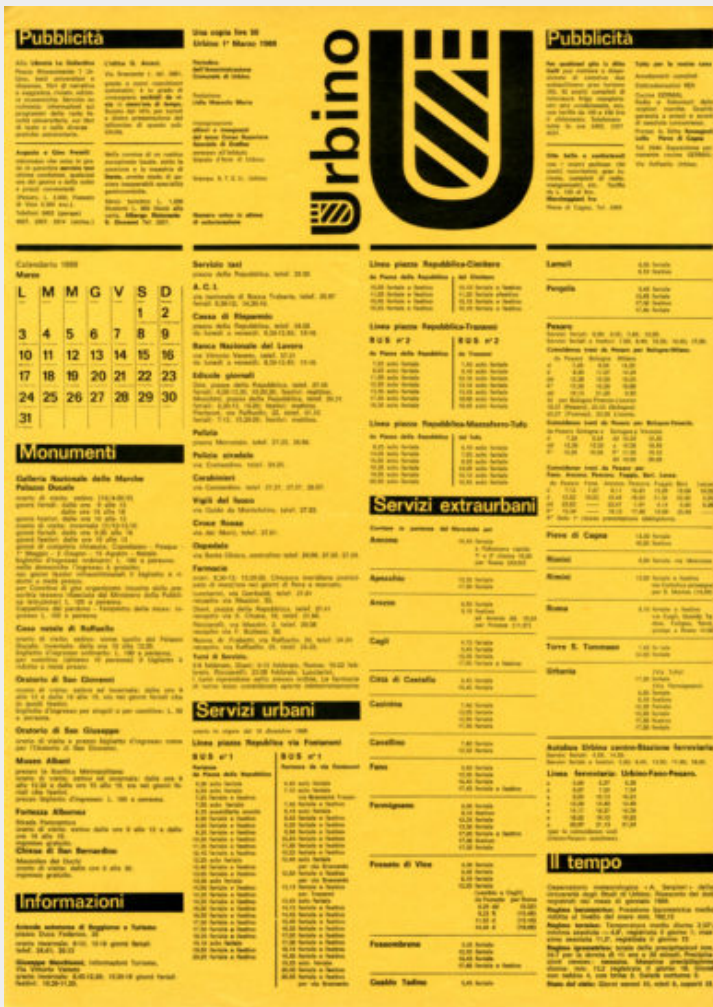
Pubblicità

Una copia lire 50
Urbino 1° Marzo 1969

Urbino

Pubblicità

Calendario 1969
Marzo

| L | M | M | G | V | S | D |
|---|---|---|---|---|---|---|
| | | | | | 1 | 2 |
| 3 | 4 | 5 | 6 | 7 | 8 | 9 |
| 10 | 11 | 12 | 13 | 14 | 15 | 16 |
| 17 | 18 | 19 | 20 | 21 | 22 | 23 |
| 24 | 25 | 26 | 27 | 28 | 29 | 30 |
| 31 | | | | | | |

Monumenti

Galleria Nazionale delle Marche
Palazzo Ducale

Casa natale di Raffaello

Oratorio di San Giovanni

Oratorio di San Giuseppe

Museo Albani

Fortezza Albornoz

Chiesa di San Bernardino

Informazioni

Servizio taxi

A.C.I.

Cassa di Risparmio

Banca Nazionale del Lavoro

Edicole giornali

Polizia stradale

Carabinieri

Vigili del fuoco

Croce Rossa

Ospedale

Farmacie

Servizi urbani

Linea piazza Repubblica via Fontanoni

BUS n°1

Linea piazza Repubblica-Cimitero

Linea piazza Repubblica-Trasanni

BUS n°2

BUS n°2

Linea piazza Repubblica-Mazzaferro-Tufo

Servizi extraurbani

Ancona

Apecchio

Arezzo

Cagli

Città di Castello

Casinina

Cavallino

Fano

Fermignano

Fossato di Vico

Fossombrone

Gualdo Tadino

Lamoli

Pergola

Pesaro

Pieve di Cagna

Rimini

Roma

Torre S. Tommaso

Urbania

Autolinea Urbino centro-Stazione ferroviaria

Linea ferroviaria: Urbino-Fano-Pesaro.

Il tempo